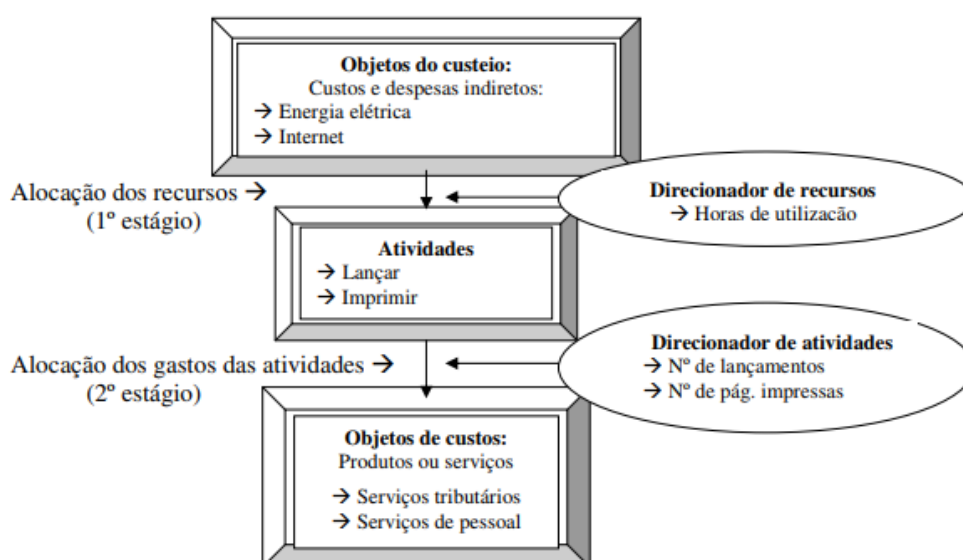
**Objetos do custeio:**
Custos e despesas indiretos:
→ Energia elétrica
→ Internet

Alocação dos recursos →
(1º estágio)

**Direcionador de recursos**
→ Horas de utilizacão

**Atividades**
→ Lançar
→ Imprimir

Alocação dos gastos das atividades →
(2º estágio)

**Direcionador de atividades**
→ Nº de lançamentos
→ Nº de pág. impressas

**Objetos de custos:**
Produtos ou serviços
→ Serviços tributários
→ Serviços de pessoal